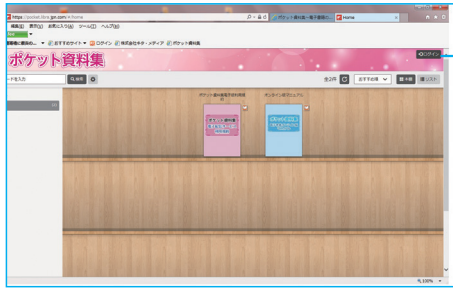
https://pocket.dcs.gm.com/#/home
ポケット資料集～電子書籍の... Home
編集(E) 表示(V) お気に入り(A) ツール(T) ヘルプ(H)
おすすめサイト ログイン 株式会社ホクト・メディア ポケット資料集
ログイン
ポケット資料集
ードを入力
Q検索
全2件
おすすめ順
本棚
リスト
ポケット資料集電子書籍版
オンライン版マニュアル
100%